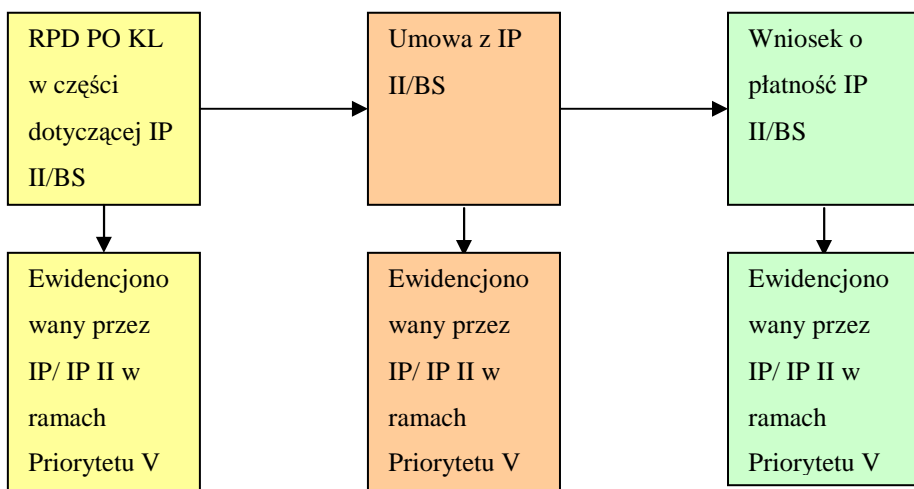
RPD PO KL w części dotyczącej IP II/BS

Umowa z IP II/BS

Wniosek o płatność IP II/BS

Ewidencjono wany przez IP/ IP II w ramach Priorytetu V

Ewidencjono wany przez IP/ IP II w ramach Priorytetu V

Ewidencjono wany przez IP/ IP II w ramach Priorytetu V